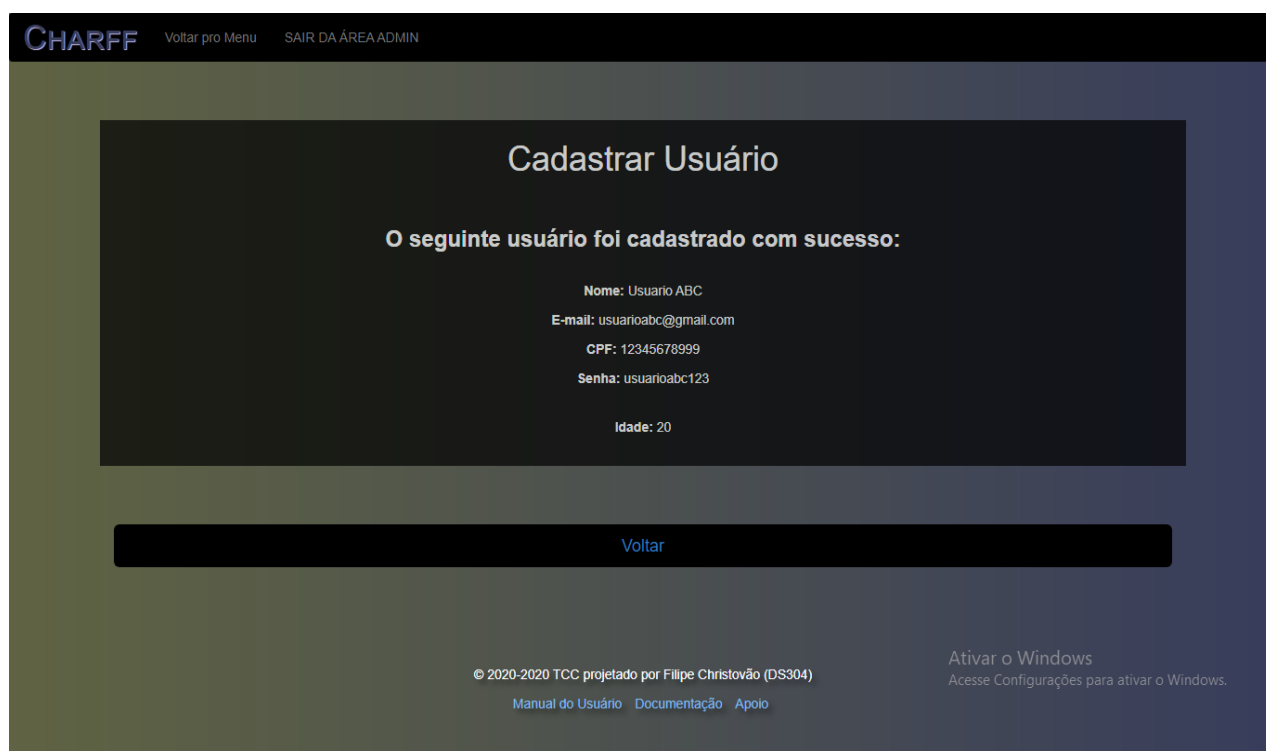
CHARFF Voltar pro Menu SAIR DA ÁREA ADMIN

Cadastrar Usuário

O seguinte usuário foi cadastrado com sucesso:

Nome: Usuario ABC

E-mail: usuarioabc@gmail.com

CPF: 12345678999

Senha: usuarioabc123

Idade: 20

Voltar

© 2020-2020 TCC projetado por Filipe Christovão (DS304)

Manual do Usuário Documentação Apoio

Ativar o Windows
Acesse Configurações para ativar o Windows.